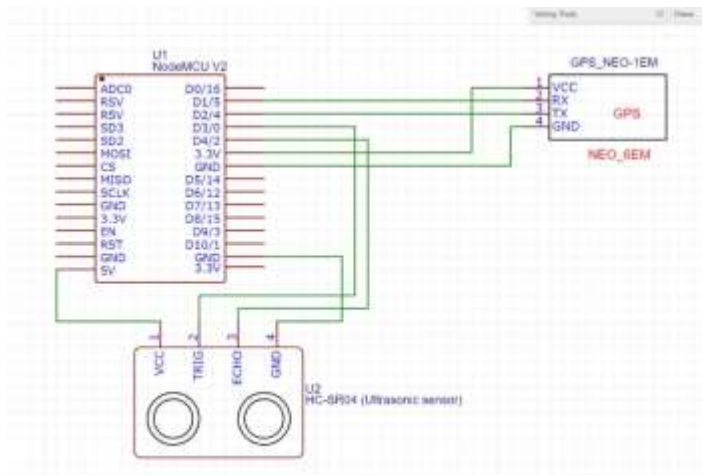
Wiring Tools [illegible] Close

U1
NodeMCU V2

ADC0
RSV
RSV
SD3
SD2
MOSI
CS
MISO
SCLK
GND
3.3V
EN
RST
GND
5V

D0/16
D1/5
D2/4
D3/0
D4/2
3.3V
GND
D5/14
D6/12
D7/13
D8/15
D9/3
D10/1
GND
3.3V

GPS_NEO-1EM
1 VCC
2 RX
3 TX
4 GND
GPS
NEO_6EM

1 VCC
2 TRIG
3 ECHO
4 GND
U2
HC-SR04 (Ultrasonic sensor)